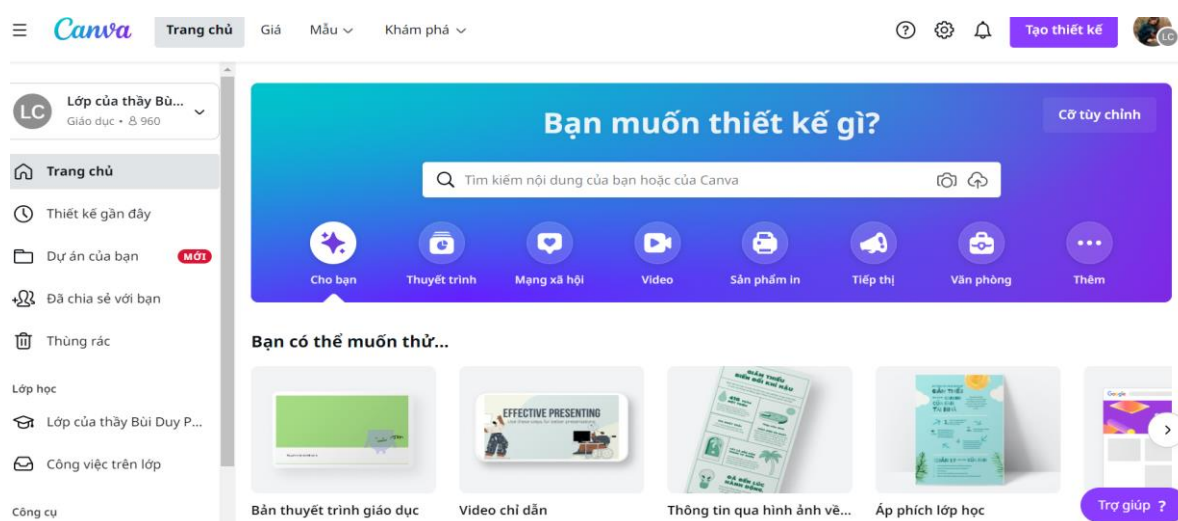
Canva Trang chủ Giá Mẫu Khám phá

Tạo thiết kế

LC

Lớp của thầy Bù...
Giáo dục • 960

Trang chủ
Thiết kế gần đây
Dự án của bạn MỚI
Đã chia sẻ với bạn
Thùng rác

Lớp học
Lớp của thầy Bùi Duy P...
Công việc trên lớp

Công cụ

Bạn muốn thiết kế gì?

Cỡ tùy chỉnh

Tìm kiếm nội dung của bạn hoặc của Canva

Cho bạn
Thuyết trình
Mạng xã hội
Video
Sản phẩm in
Tiếp thị
Văn phòng
Thêm

Bạn có thể muốn thử...

EFFECTIVE PRESENTING

Bản thuyết trình giáo dục
Video chỉ dẫn
Thông tin qua hình ảnh về...
Áp phích lớp học

Trợ giúp ?